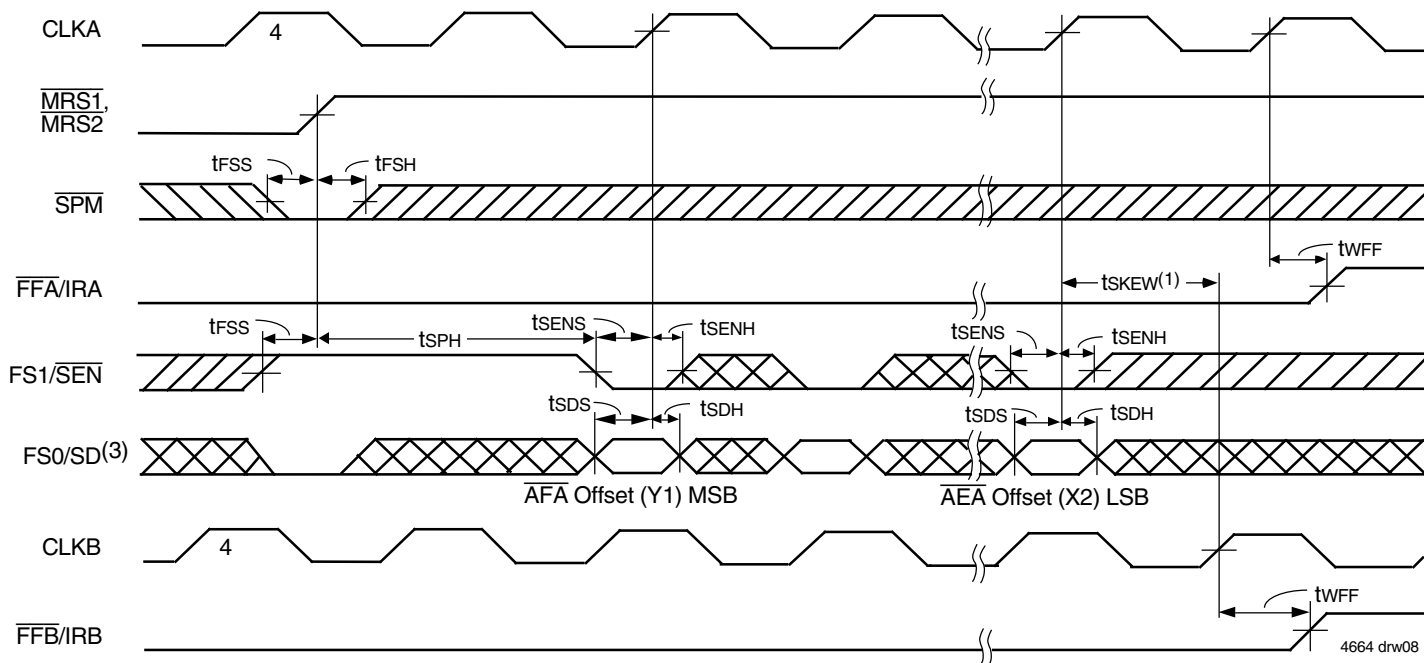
CLKA
4
$\overline{MRS1}$, $\overline{MRS2}$
$t_{FSS}$
$t_{FSH}$
$\overline{SPM}$
$t_{WFF}$
$\overline{FFA}$/IRA
$t_{SKEW}^{(1)}$
$t_{FSS}$
$t_{SPH}$
$t_{SENS}$
$t_{SENH}$
$t_{SENS}$
$t_{SENH}$
FS1/$\overline{SEN}$
$t_{SDS}$
$t_{SDH}$
$t_{SDS}$
$t_{SDH}$
FS0/SD$^{(3)}$
$\overline{AFA}$ Offset (Y1) MSB
$\overline{AEA}$ Offset (X2) LSB
CLKB
4
$t_{WFF}$
$\overline{FFB}$/IRB
4664 drw08